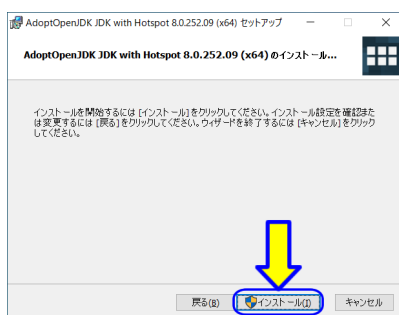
AdoptOpenJDK JDK with Hotspot 8.0.252.09 (x64) セットアップ

AdoptOpenJDK JDK with Hotspot 8.0.252.09 (x64) のインストール...

インストールを開始するには [インストール] をクリックしてください。インストール設定を確認または変更するには [戻る] をクリックしてください。ウィザードを終了するには [キャンセル] をクリックしてください。

戻る(B) インストール(I) キャンセル